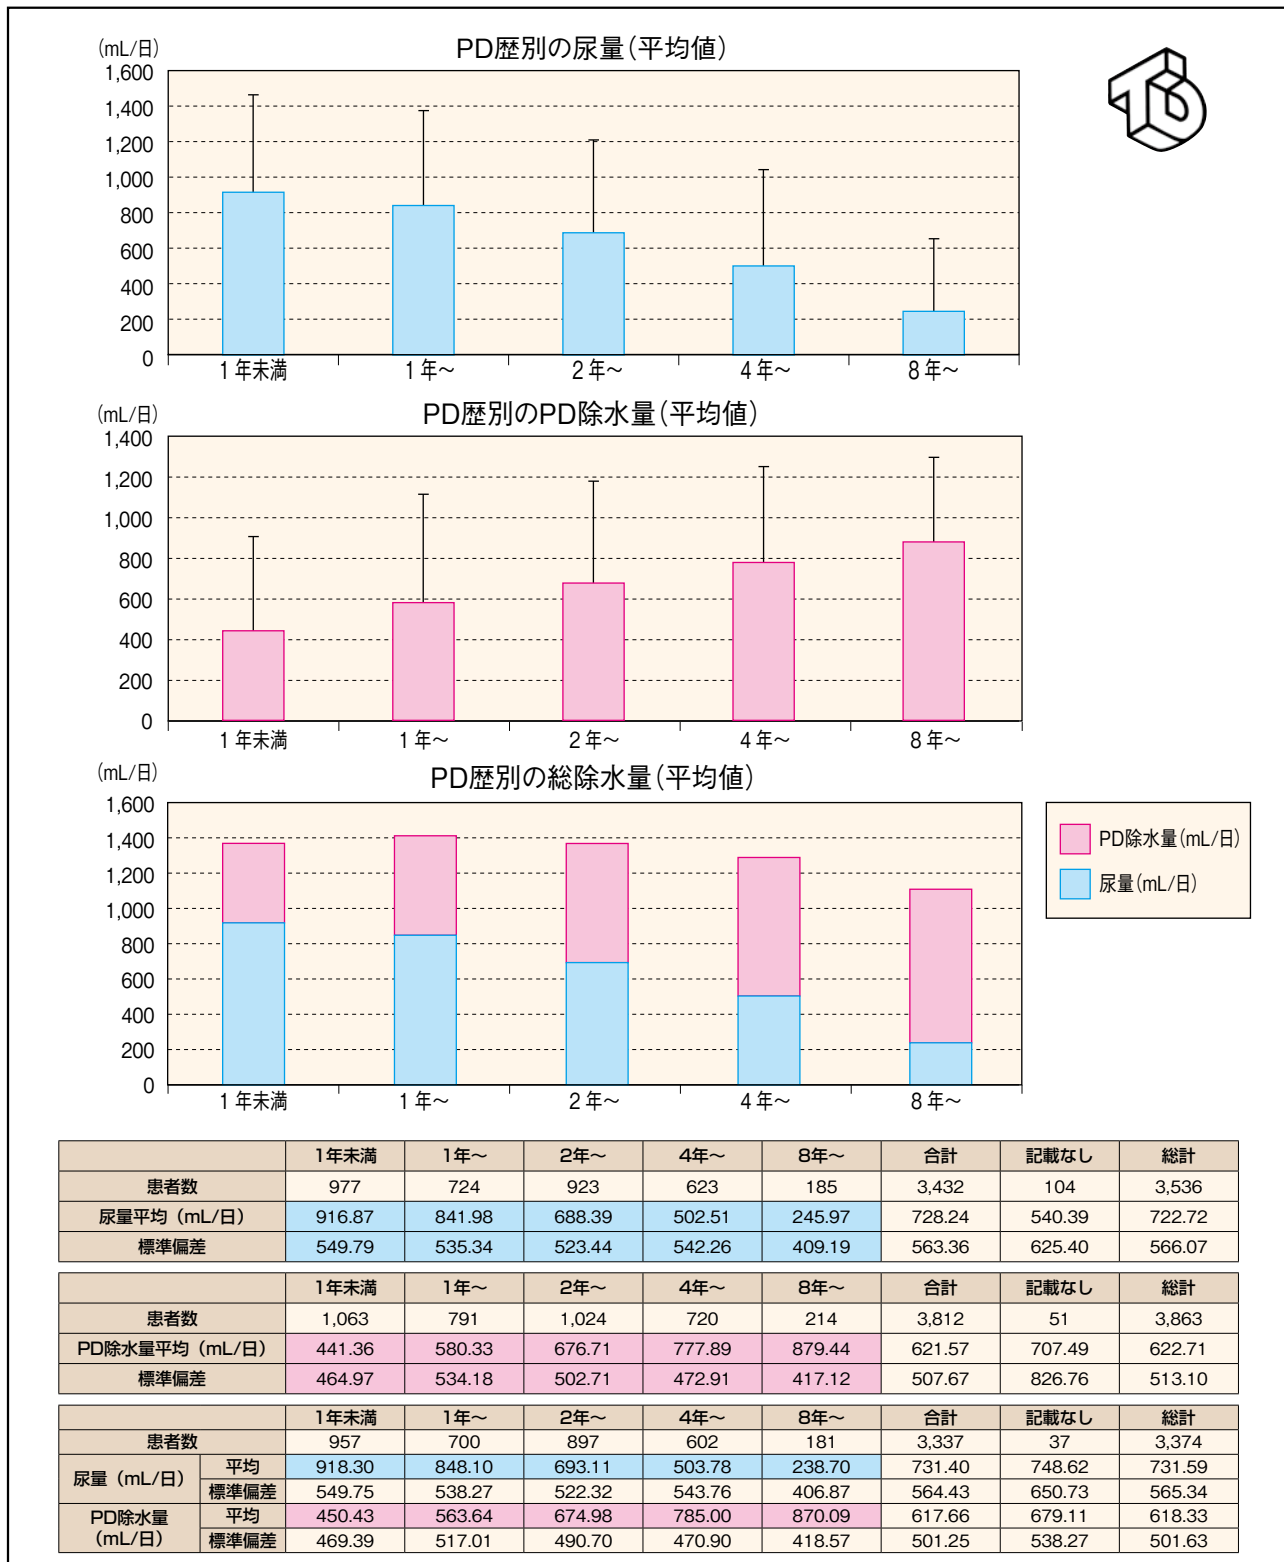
(mL/日)
PD歴別の尿量(平均値)
1,600
1,400
1,200
1,000
800
600
400
200
0
1年未満 1年~ 2年~ 4年~ 8年~

(mL/日)
PD歴別のPD除水量(平均値)
1,400
1,200
1,000
800
600
400
200
0
1年未満 1年~ 2年~ 4年~ 8年~

(mL/日)
PD歴別の総除水量(平均値)
1,600
1,400
1,200
1,000
800
600
400
200
0
1年未満 1年~ 2年~ 4年~ 8年~

PD除水量(mL/日)
尿量(mL/日)

| | 1年未満 | 1年~ | 2年~ | 4年~ | 8年~ | 合計 | 記載なし | 総計 |
|---|---|---|---|---|---|---|---|---|
| 患者数 | 977 | 724 | 923 | 623 | 185 | 3,432 | 104 | 3,536 |
| 尿量平均 (mL/日) | 916.87 | 841.98 | 688.39 | 502.51 | 245.97 | 728.24 | 540.39 | 722.72 |
| 標準偏差 | 549.79 | 535.34 | 523.44 | 542.26 | 409.19 | 563.36 | 625.40 | 566.07 |

| | 1年未満 | 1年~ | 2年~ | 4年~ | 8年~ | 合計 | 記載なし | 総計 |
|---|---|---|---|---|---|---|---|---|
| 患者数 | 1,063 | 791 | 1,024 | 720 | 214 | 3,812 | 51 | 3,863 |
| PD除水量平均 (mL/日) | 441.36 | 580.33 | 676.71 | 777.89 | 879.44 | 621.57 | 707.49 | 622.71 |
| 標準偏差 | 464.97 | 534.18 | 502.71 | 472.91 | 417.12 | 507.67 | 826.76 | 513.10 |

| | | 1年未満 | 1年~ | 2年~ | 4年~ | 8年~ | 合計 | 記載なし | 総計 |
|---|---|---|---|---|---|---|---|---|---|
| 患者数 | | 957 | 700 | 897 | 602 | 181 | 3,337 | 37 | 3,374 |
| 尿量 (mL/日) | 平均 | 918.30 | 848.10 | 693.11 | 503.78 | 238.70 | 731.40 | 748.62 | 731.59 |
| | 標準偏差 | 549.75 | 538.27 | 522.32 | 543.76 | 406.87 | 564.43 | 650.73 | 565.34 |
| PD除水量 (mL/日) | 平均 | 450.43 | 563.64 | 674.98 | 785.00 | 870.09 | 617.66 | 679.11 | 618.33 |
| | 標準偏差 | 469.39 | 517.01 | 490.70 | 470.90 | 418.57 | 501.25 | 538.27 | 501.63 |